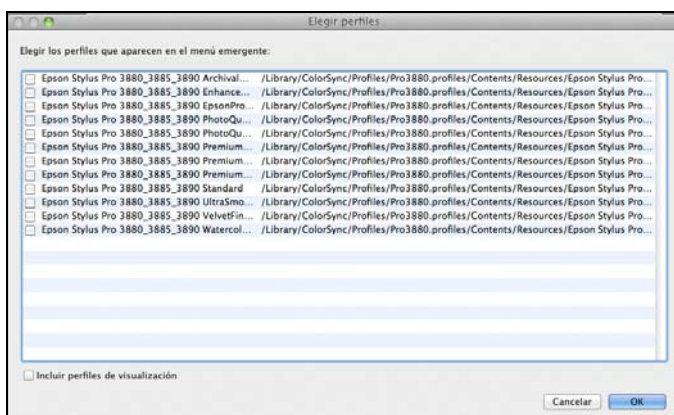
Elegir perfiles

Elegir los perfiles que aparecen en el menú emergente:

| | | |
|---|---|---|
| ☐ | Epson Stylus Pro 3880_3885_3890 Archival... | /Library/ColorSync/Profiles/Pro3880.profiles/Contents/Resources/Epson Stylus Pro... |
| ☐ | Epson Stylus Pro 3880_3885_3890 Enhance... | /Library/ColorSync/Profiles/Pro3880.profiles/Contents/Resources/Epson Stylus Pro... |
| ☐ | Epson Stylus Pro 3880_3885_3890 EpsonPro... | /Library/ColorSync/Profiles/Pro3880.profiles/Contents/Resources/Epson Stylus Pro... |
| ☐ | Epson Stylus Pro 3880_3885_3890 PhotoQu... | /Library/ColorSync/Profiles/Pro3880.profiles/Contents/Resources/Epson Stylus Pro... |
| ☐ | Epson Stylus Pro 3880_3885_3890 PhotoQu... | /Library/ColorSync/Profiles/Pro3880.profiles/Contents/Resources/Epson Stylus Pro... |
| ☐ | Epson Stylus Pro 3880_3885_3890 Premium... | /Library/ColorSync/Profiles/Pro3880.profiles/Contents/Resources/Epson Stylus Pro... |
| ☐ | Epson Stylus Pro 3880_3885_3890 Premium... | /Library/ColorSync/Profiles/Pro3880.profiles/Contents/Resources/Epson Stylus Pro... |
| ☐ | Epson Stylus Pro 3880_3885_3890 Premium... | /Library/ColorSync/Profiles/Pro3880.profiles/Contents/Resources/Epson Stylus Pro... |
| ☐ | Epson Stylus Pro 3880_3885_3890 Standard | /Library/ColorSync/Profiles/Pro3880.profiles/Contents/Resources/Epson Stylus Pro... |
| ☐ | Epson Stylus Pro 3880_3885_3890 UltraSmo... | /Library/ColorSync/Profiles/Pro3880.profiles/Contents/Resources/Epson Stylus Pro... |
| ☐ | Epson Stylus Pro 3880_3885_3890 VelvetFin... | /Library/ColorSync/Profiles/Pro3880.profiles/Contents/Resources/Epson Stylus Pro... |
| ☐ | Epson Stylus Pro 3880_3885_3890 Watercol... | /Library/ColorSync/Profiles/Pro3880.profiles/Contents/Resources/Epson Stylus Pro... |

Incluir perfiles de visualización

Cancelar OK